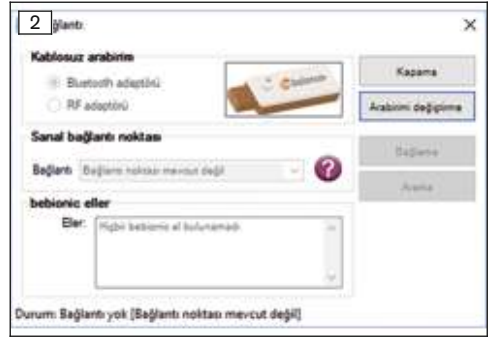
2 ğlantı

×

Kablosuz arabirim

Bluetooth adaptörü

RF adaptörü

bebionic

Kapama

Arabirimi değiştirme

Sanal bağlantı noktası

Bağlantı Bağlantı noktası mevcut değil

Bağlama

Arama

bebionic eller

Eller: Hiçbir bebionic el bulunamadı

Durum: Bağlantı yok [Bağlantı noktası mevcut değil]